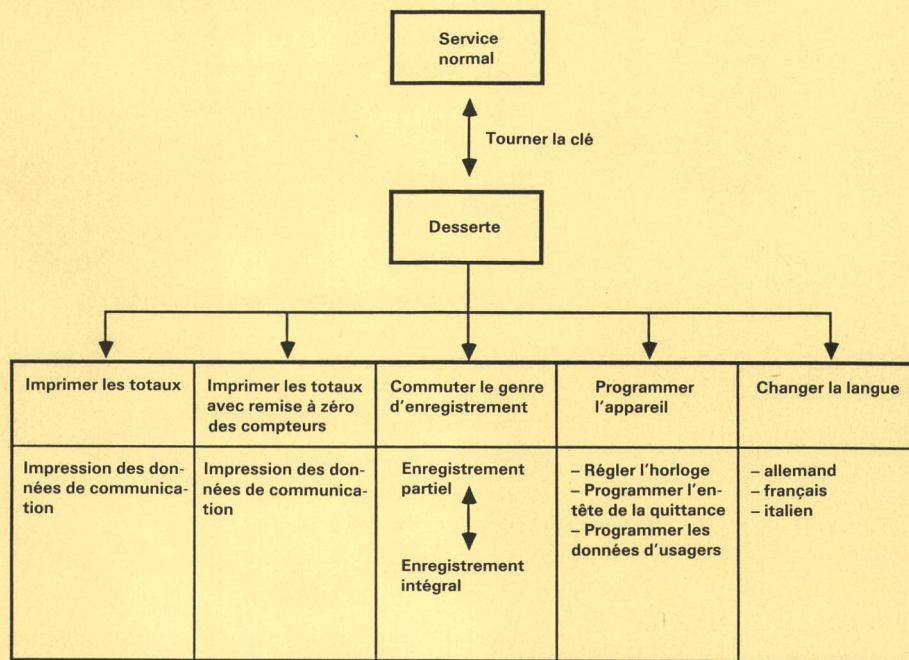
Service normal

Tourner la clé

Desserte

| Imprimer les totaux | Imprimer les totaux avec remise à zéro des compteurs | Commuter le genre d'enregistrement | Programmer l'appareil | Changer la langue |
|---|---|---|---|---|
| Impression des données de communication | Impression des données de communication | Enregistrement partiel<br>Enregistrement intégral | – Régler l'horloge<br>– Programmer l'entête de la quittance<br>– Programmer les données d'usagers | – allemand<br>– français<br>– italien |